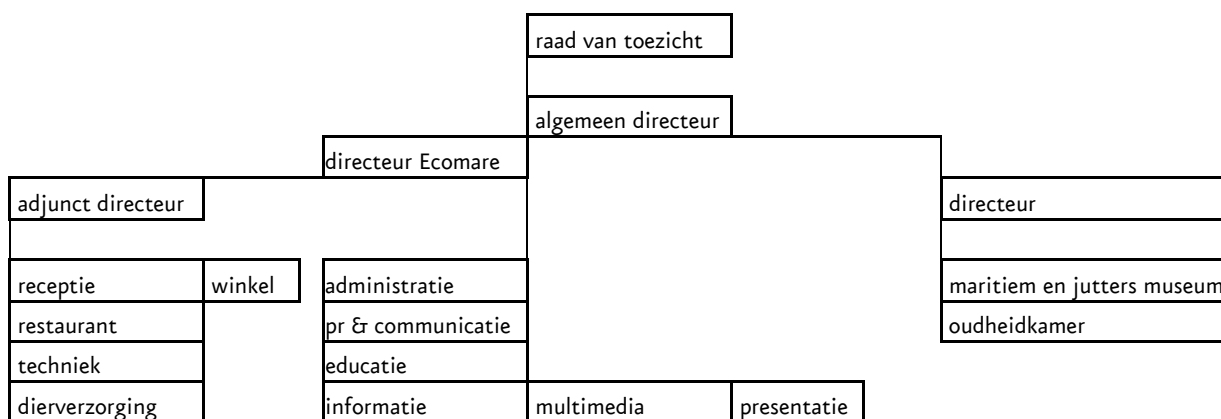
raad van toezicht

algemeen directeur

directeur Ecomare

adjunct directeur

directeur

receptie

winkel

administratie

maritiem en jutters museum

restaurant

pr & communicatie

oudheidkamer

techniek

educatie

dierverzorging

informatie

multimedia

presentatie